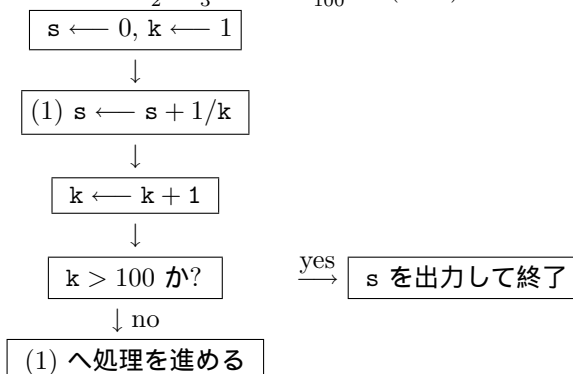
$\mathtt{s} \longleftarrow 0$, $\mathtt{k} \longleftarrow 1$

↓

(1) $\mathtt{s} \longleftarrow \mathtt{s} + 1/\mathtt{k}$

↓

$\mathtt{k} \longleftarrow \mathtt{k} + 1$

↓

$\mathtt{k} > 100$ か?　$\xrightarrow{\text{yes}}$　s を出力して終了

↓ no

(1) へ処理を進める